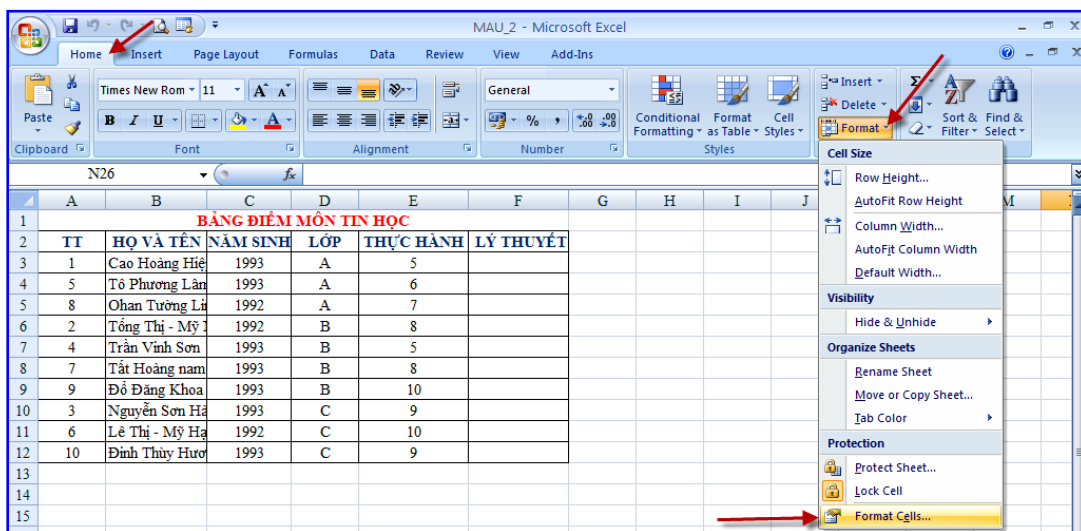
MAU_2 - Microsoft Excel

Home Insert Page Layout Formulas Data Review View Add-Ins

Paste
Clipboard
Times New Rom 11
B I U
Font
Alignment
General
% ,
Number
Conditional Formatting
Format as Table
Cell Styles
Styles
Insert
Delete
Format
Sort & Filter
Find & Select

N26
fx

| | A | B | C | D | E | F | G | H | I | J | M |
|---|---|---|---|---|---|---|---|---|---|---|---|
| 1 | BẢNG ĐIỂM MÔN TIN HỌC | | | | | | | | | | |
| 2 | TT | HỌ VÀ TÊN | NĂM SINH | LỚP | THỰC HÀNH | LÝ THUYẾT | | | | | |
| 3 | 1 | Cao Hoàng Hiệ | 1993 | A | 5 | | | | | | |
| 4 | 5 | Tô Phương Lân | 1993 | A | 6 | | | | | | |
| 5 | 8 | Ohan Tường Li | 1992 | A | 7 | | | | | | |
| 6 | 2 | Tống Thị - Mỹ I | 1992 | B | 8 | | | | | | |
| 7 | 4 | Trần Vinh Sơn | 1993 | B | 5 | | | | | | |
| 8 | 7 | Tất Hoàng nam | 1993 | B | 8 | | | | | | |
| 9 | 9 | Đỗ Đăng Khoa | 1993 | B | 10 | | | | | | |
| 10 | 3 | Nguyễn Sơn Hả | 1993 | C | 9 | | | | | | |
| 11 | 6 | Lê Thị - Mỹ Hạ | 1992 | C | 10 | | | | | | |
| 12 | 10 | Đinh Thùy Hươ | 1993 | C | 9 | | | | | | |
| 13 | | | | | | | | | | | |
| 14 | | | | | | | | | | | |
| 15 | | | | | | | | | | | |

Cell Size
Row Height...
AutoFit Row Height
Column Width...
AutoFit Column Width
Default Width...
Visibility
Hide & Unhide
Organize Sheets
Rename Sheet
Move or Copy Sheet...
Tab Color
Protection
Protect Sheet...
Lock Cell
Format Cells...